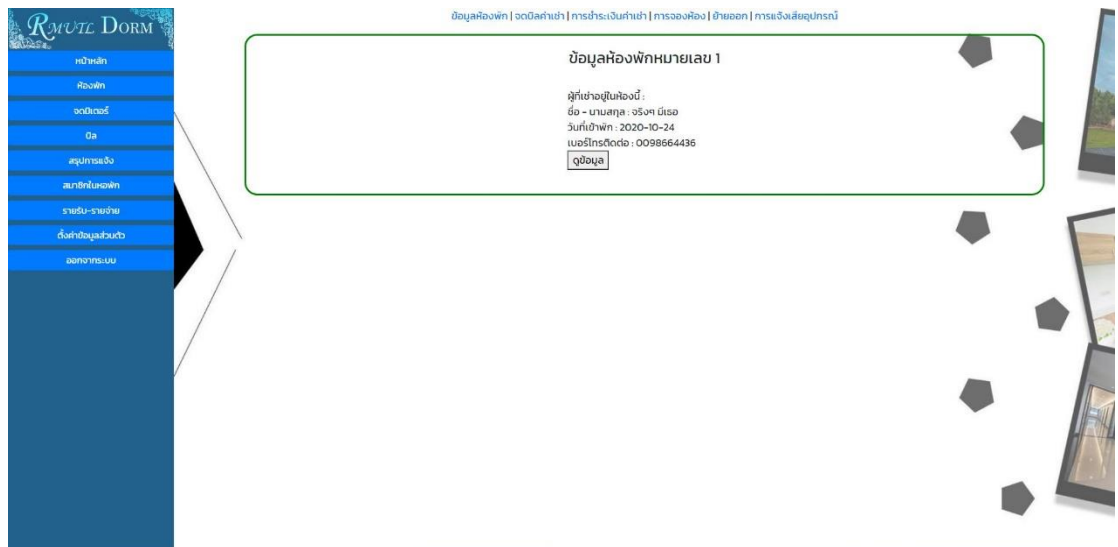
RMUTL DORM

หน้าหลัก
ห้องพัก
จดมิเตอร์
บิล
สรุปการแจ้ง
สมาชิกในหอพัก
รายรับ-รายจ่าย
ตั้งค่าข้อมูลส่วนตัว
ออกจากระบบ

ข้อมูลห้องพัก | จดบิลค่าเช่า | การชำระเงินค่าเช่า | การจองห้อง | ย้ายออก | การแจ้งเสียอุปกรณ์

ข้อมูลห้องพักหมายเลข 1

ผู้ที่เช่าอยู่ในห้องนี้ :
ชื่อ - นามสกุล : จริงๆ มีเธอ
วันที่เข้าพัก : 2020-10-24
เบอร์โทรติดต่อ : 0098664436
ดูข้อมูล